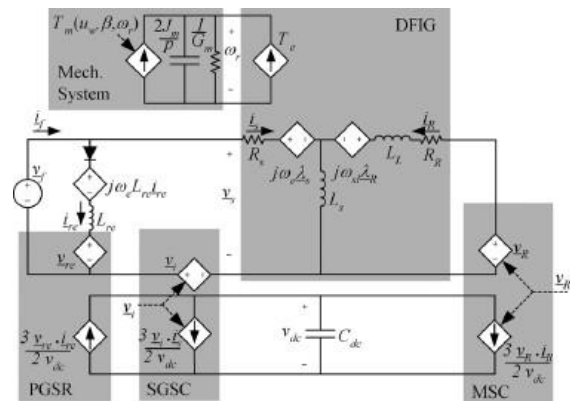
$T_m(u_w, \beta, \omega_r)$

$\frac{2J_m}{p}$

$\frac{1}{G_m}$

$\omega_r$

$T_e$

DFIG

Mech. System

$\underline{i}_f$

$\underline{i}_s$

$\underline{i}_R$

$R_s$

$L_L$

$R_R$

$\underline{v}_f$

$j\omega_e L_{re}\underline{i}_{re}$

$j\omega_e\underline{\lambda}_s$

$j\omega_{sl}\underline{\lambda}_R$

$\underline{v}_s$

$L_s$

$\underline{i}_{re}$

$L_{re}$

$\underline{v}_{re}$

$\underline{v}_i$

$\underline{v}_R$

$\underline{v}_R$

$\underline{v}_i$

$\frac{3}{2}\frac{\underline{v}_{re} \cdot \underline{i}_{re}}{v_{dc}}$

$\frac{3}{2}\frac{\underline{v}_i \cdot \underline{i}_i}{v_{dc}}$

$v_{dc}$

$C_{dc}$

$\frac{3}{2}\frac{\underline{v}_R \cdot \underline{i}_R}{v_{dc}}$

PGSR

SGSC

MSC